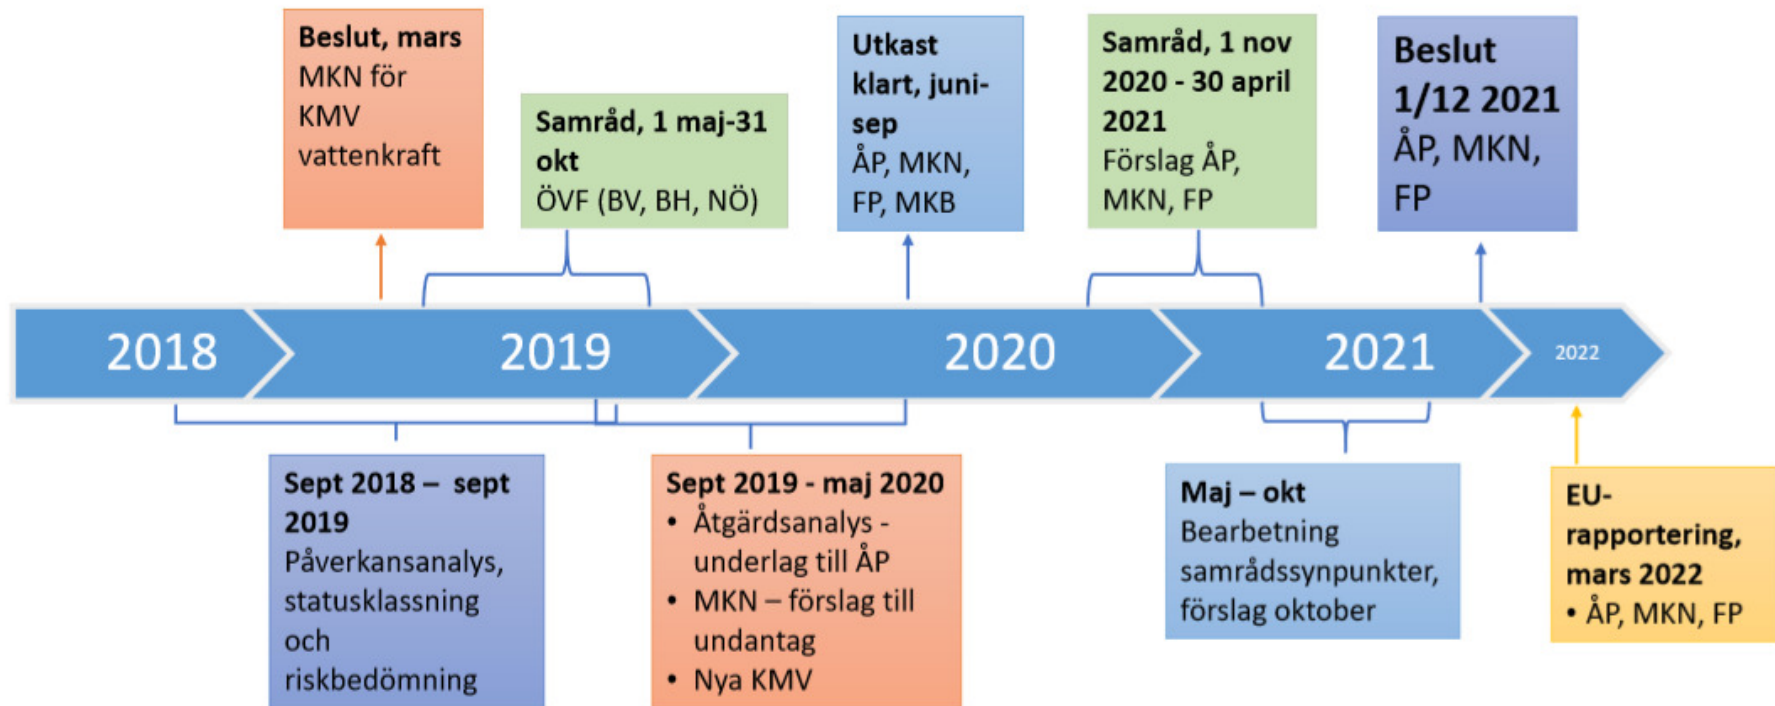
Beslut, mars
MKN för KMV vattenkraft

Samråd, 1 maj-31 okt
ÖVF (BV, BH, NÖ)

Utkast klart, juni-sep
ÅP, MKN, FP, MKB

Samråd, 1 nov 2020 - 30 april 2021
Förslag ÅP, MKN, FP

Beslut 1/12 2021
ÅP, MKN, FP

2018

2019

2020

2021

2022

Sept 2018 – sept 2019
Påverkansanalys, statusklassning och riskbedömning

Sept 2019 - maj 2020
• Åtgärdsanalys - underlag till ÅP
• MKN – förslag till undantag
• Nya KMV

Maj – okt
Bearbetning samrådssynpunkter, förslag oktober

EU-rapportering, mars 2022
• ÅP, MKN, FP